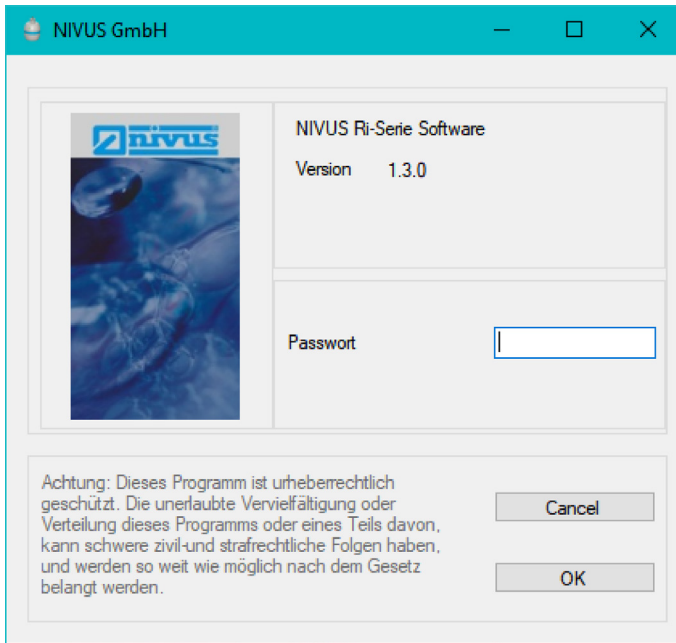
NIVUS GmbH

nivus

NIVUS Ri-Serie Software

Version 1.3.0

Passwort

Achtung: Dieses Programm ist urheberrechtlich geschützt. Die unerlaubte Vervielfältigung oder Verteilung dieses Programms oder eines Teils davon, kann schwere zivil-und strafrechtliche Folgen haben, und werden so weit wie möglich nach dem Gesetz belangt werden.

Cancel

OK